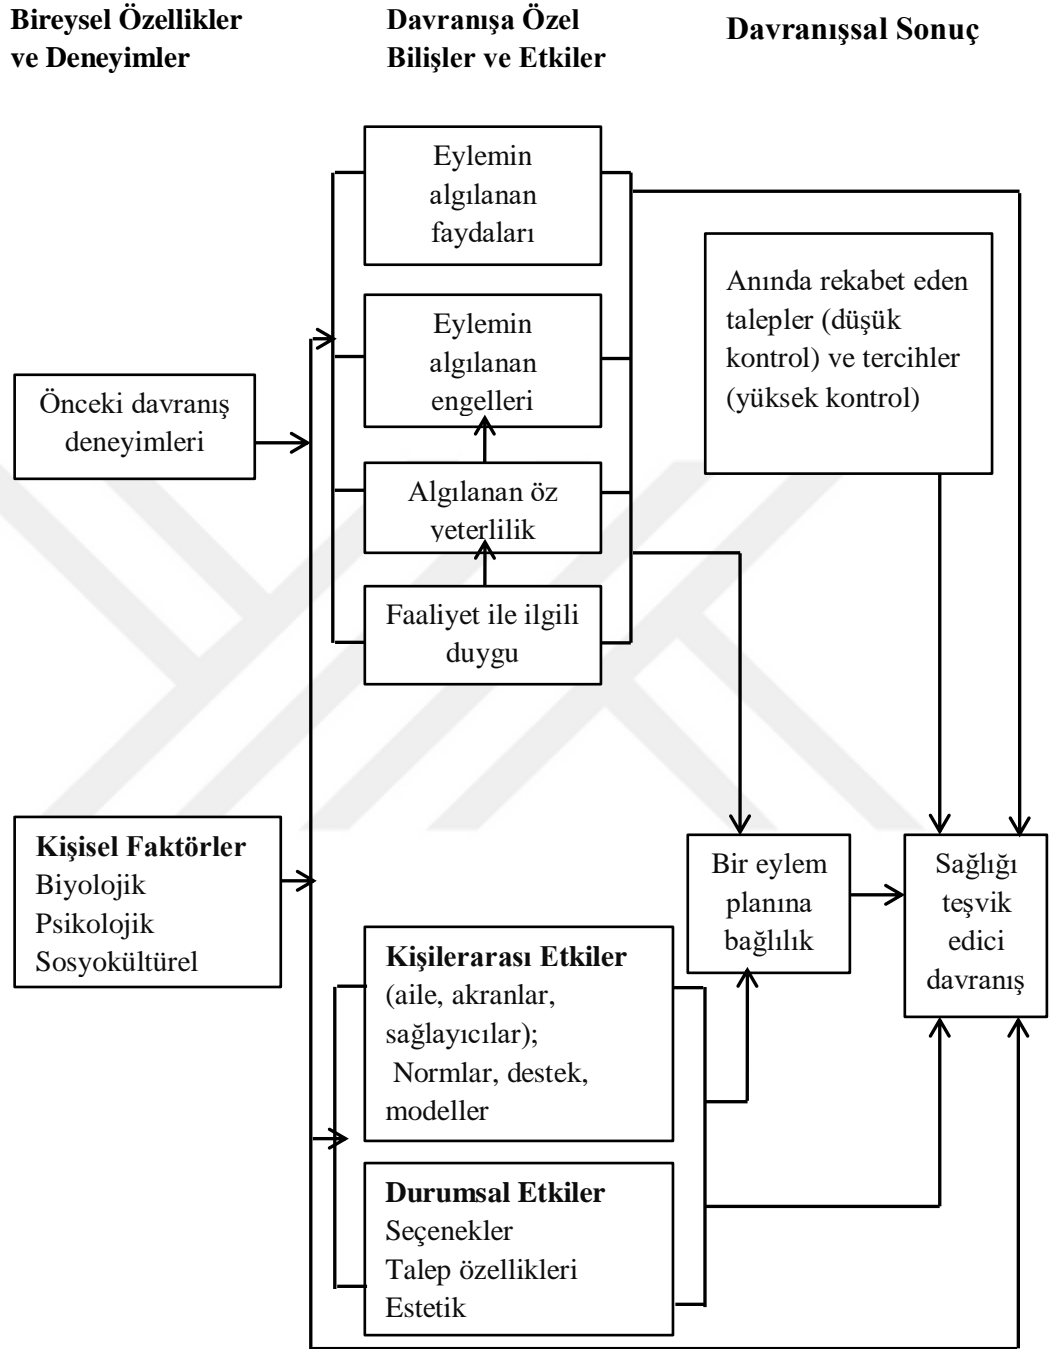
**Bireysel Özellikler ve Deneyimler**

**Davranışa Özel Bilişler ve Etkiler**

**Davranışsal Sonuç**

Eylemin algılanan faydaları

Anında rekabet eden talepler (düşük kontrol) ve tercihler (yüksek kontrol)

Eylemin algılanan engelleri

Önceki davranış deneyimleri

Algılanan öz yeterlilik

Faaliyet ile ilgili duygu

**Kişisel Faktörler**
Biyolojik
Psikolojik
Sosyokültürel

Bir eylem planına bağlılık

Sağlığı teşvik edici davranış

**Kişilerarası Etkiler**
(aile, akranlar, sağlayıcılar);
Normlar, destek, modeller

**Durumsal Etkiler**
Seçenekler
Talep özellikleri
Estetik